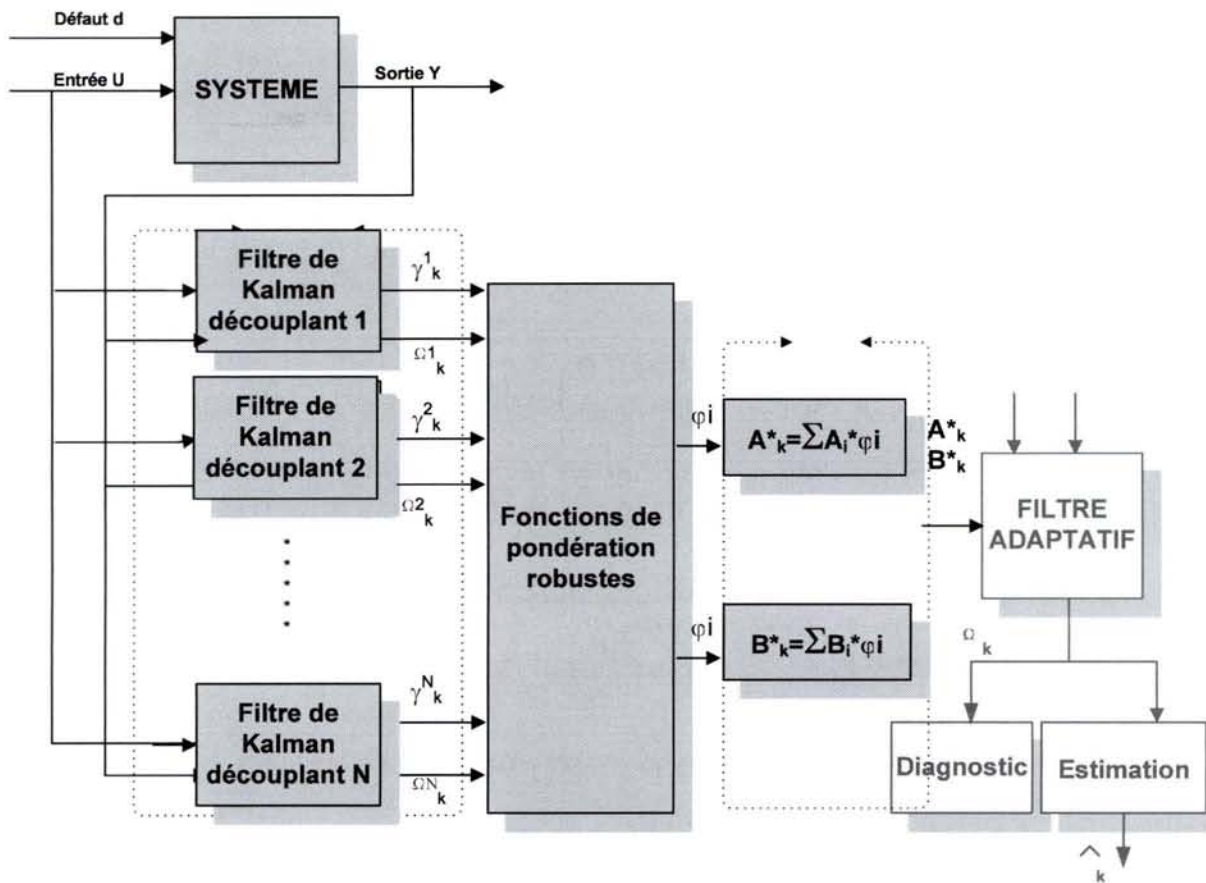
Défaut d

Entrée U

SYSTEME

Sortie Y

Filtre de Kalman découplant 1

$\gamma^1_k$

$\Omega 1_k$

Filtre de Kalman découplant 2

$\gamma^2_k$

$\Omega^2_k$

Filtre de Kalman découplant N

$\gamma^N_k$

$\Omega N_k$

Fonctions de pondération robustes

$\varphi i$

$A^*_k=\sum A_i^*\varphi i$

$\varphi i$

$B^*_k=\sum B_i^*\varphi i$

$A^*_k$
$B^*_k$

FILTRE ADAPTATIF

$\Omega_k$

Diagnostic

Estimation

$\wedge_k$